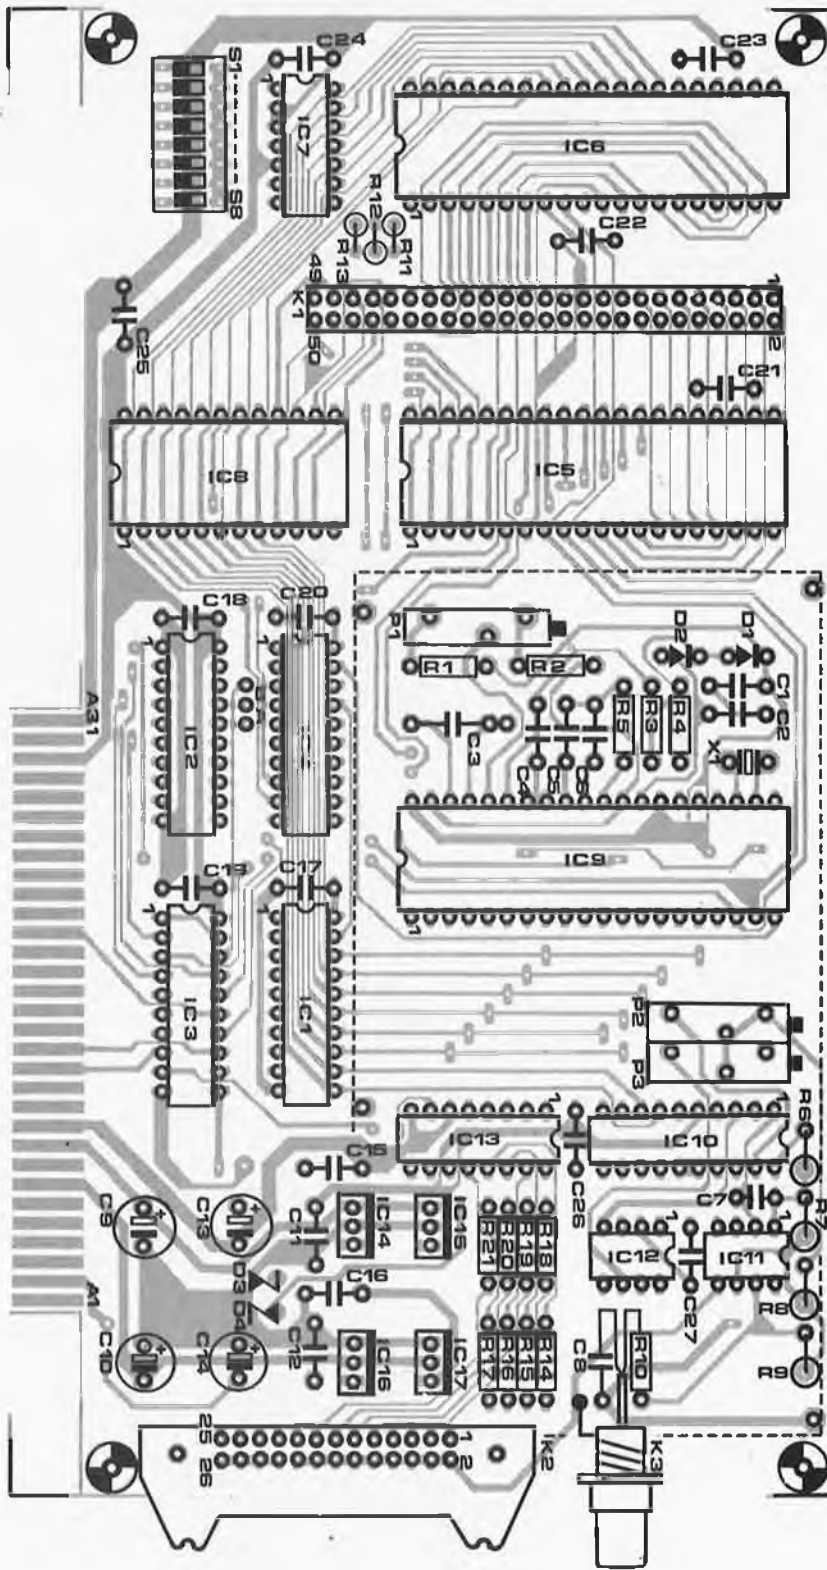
C24
C23
S1
S8
IC7
IC6
R12
R13
R11
C22
49
K1
50
1
2
C25
C21
IC8
IC5
1
1
C18
C20
P1
D2
D1
R1
R2
C1
C2
A31
IC2
C3
R5
R3
R4
C4
C5
C6
X1
IC9
C19
C17
IC3
IC1
1
P2
P3
IC13
IC10
R6
C15
C26
C7
R7
C9
C13
C11
IC14
IC15
R21
R20
R19
R18
IC12
IC11
D3
D4
C16
C27
A1
C10
C14
C12
IC16
IC17
R17
R16
R15
R14
R8
C8
R10
R9
25
26
1
2
K2
K3